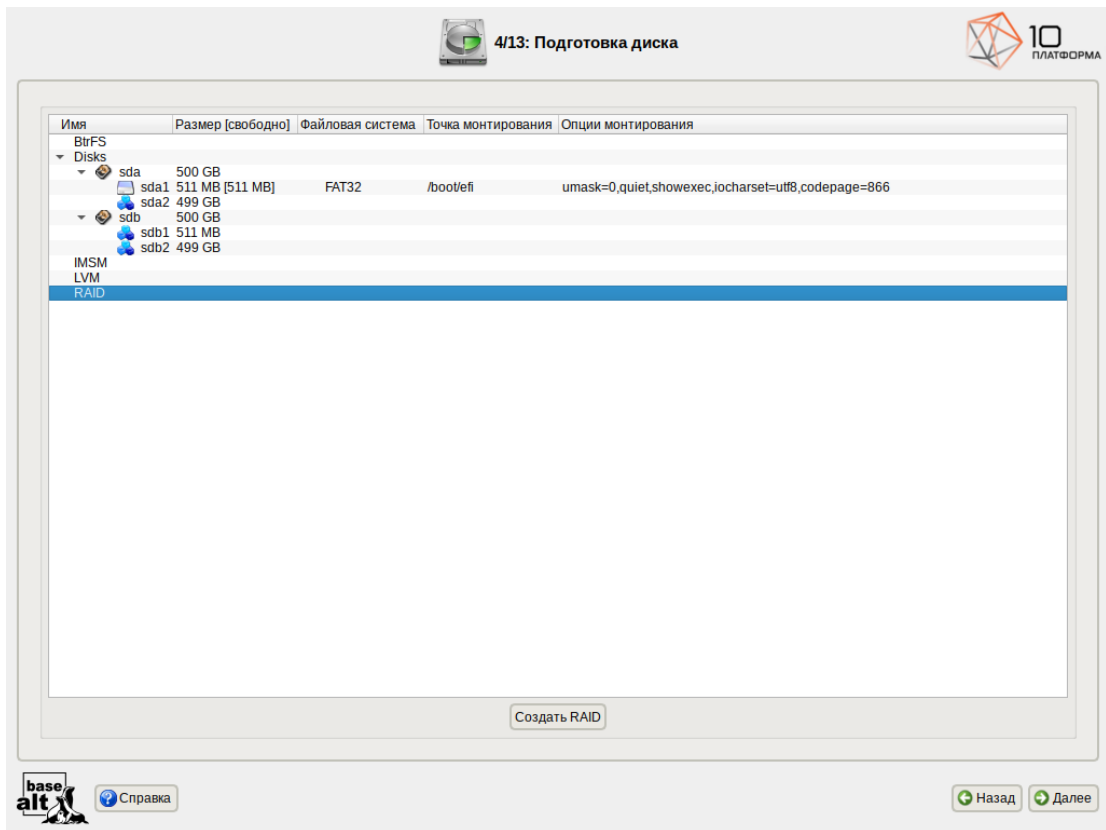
4/13: Подготовка диска

10 ПЛАТФОРМА

| Имя | Размер [свободно] | Файловая система | Точка монтирования | Опции монтирования |
|---|---|---|---|---|
| BtrFS | | | | |
| Disks | | | | |
| sda | 500 GB | | | |
| sda1 | 511 MB [511 MB] | FAT32 | /boot/efi | umask=0,quiet,showexec,iocharset=utf8,codepage=866 |
| sda2 | 499 GB | | | |
| sdb | 500 GB | | | |
| sdb1 | 511 MB | | | |
| sdb2 | 499 GB | | | |
| IMSM | | | | |
| LVM | | | | |
| RAID | | | | |

Создать RAID

base alt

Справка

Назад

Далее